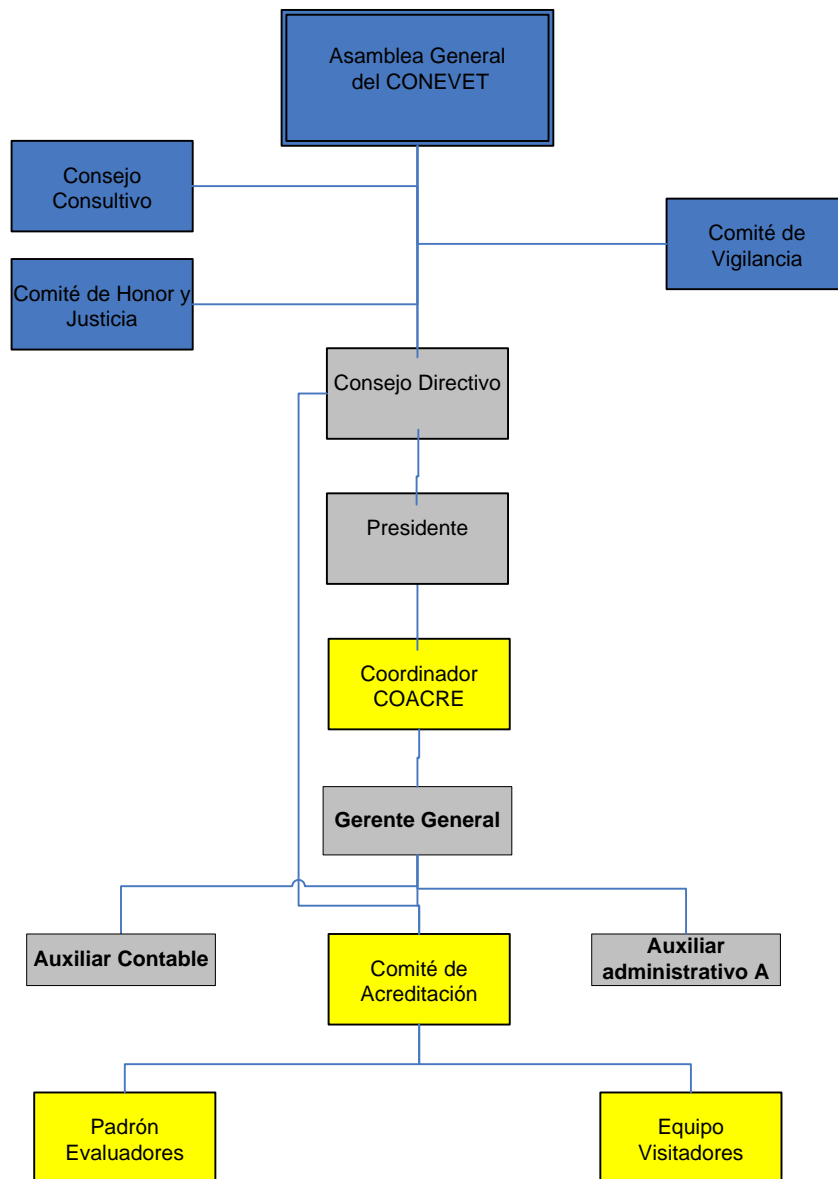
Asamblea General del CONEVET

Consejo Consultivo

Comité de Vigilancia

Comité de Honor y Justicia

Consejo Directivo

Presidente

Coordinador COACRE

Gerente General

Auxiliar Contable

Comité de Acreditación

Auxiliar administrativo A

Padrón Evaluadores

Equipo Visitadores